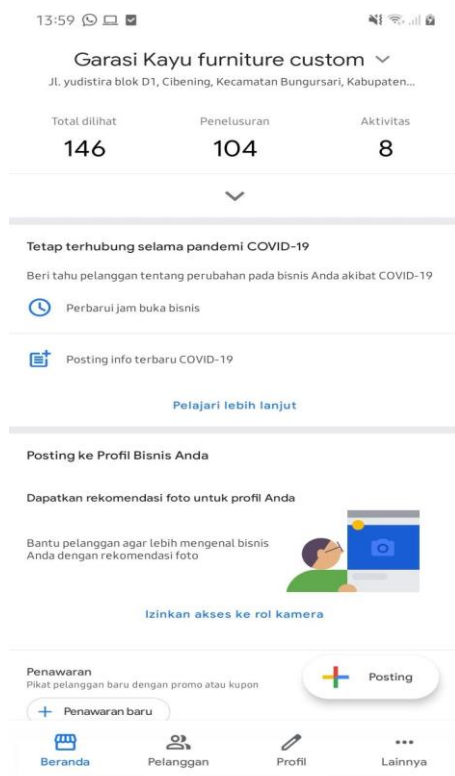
13:59

Garasi Kayu furniture custom

Jl. yudistira blok D1, Cibening, Kecamatan Bungursari, Kabupaten...

Total dilihat
146

Penelusuran
104

Aktivitas
8

Tetap terhubung selama pandemi COVID-19

Beri tahu pelanggan tentang perubahan pada bisnis Anda akibat COVID-19

Perbarui jam buka bisnis

Posting info terbaru COVID-19

Pelajari lebih lanjut

Posting ke Profil Bisnis Anda

Dapatkan rekomendasi foto untuk profil Anda

Bantu pelanggan agar lebih mengenal bisnis Anda dengan rekomendasi foto

Izinkan akses ke rol kamera

Penawaran
Pikat pelanggan baru dengan promo atau kupon

+ Penawaran baru

Posting

Beranda
Pelanggan
Profil
Lainnya